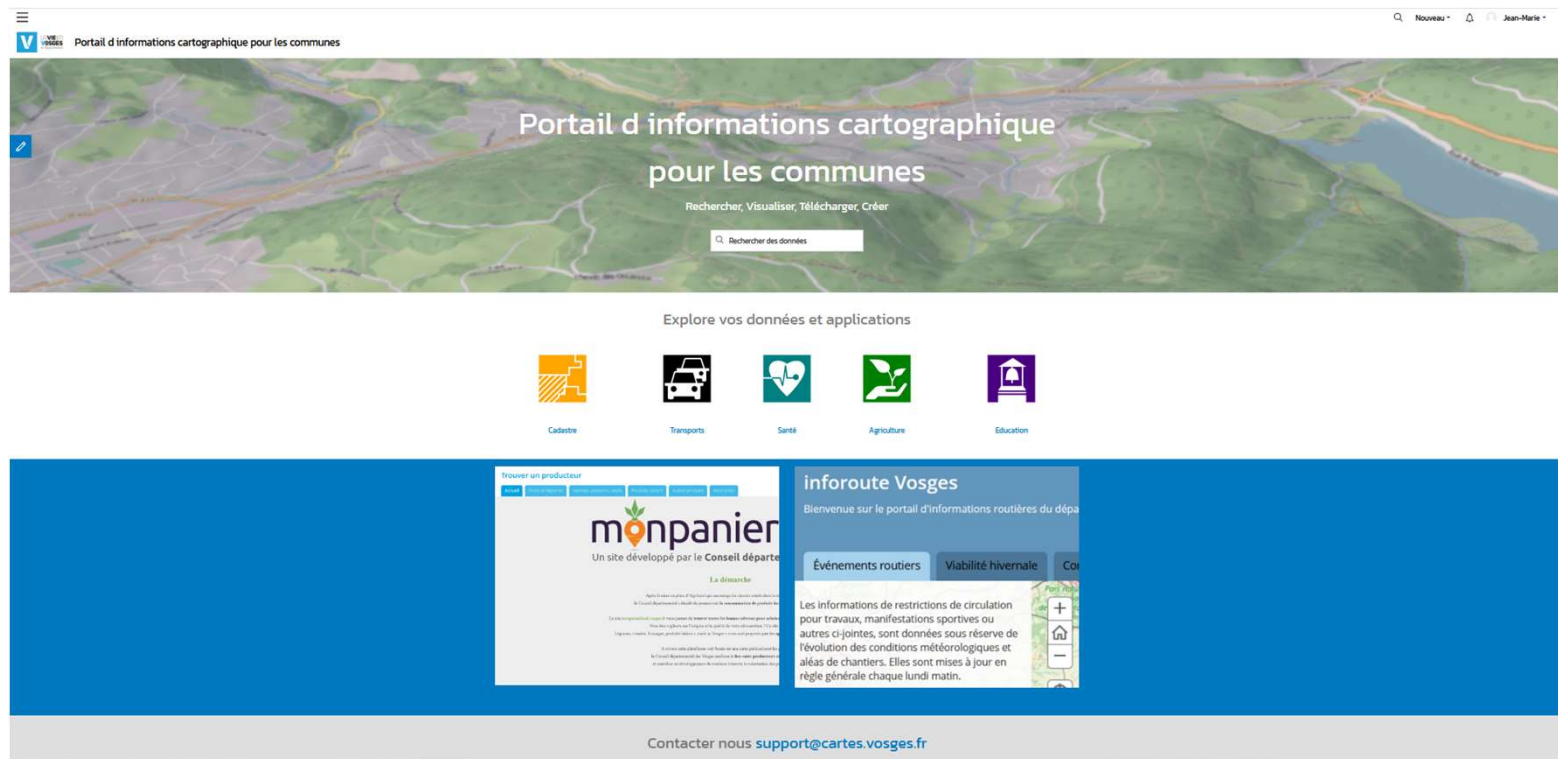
Nouveau Jean-Marie

V LA VIE VOSGES Portail d informations cartographique pour les communes

Portail d informations cartographique pour les communes

Rechercher, Visualiser, Télécharger, Créer

Rechercher des données

Explore vos données et applications

Cadastre

Transports

Santé

Agriculture

Education

Trouver un producteur

Accueil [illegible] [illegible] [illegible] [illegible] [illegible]

monpanier
Un site développé par le Conseil départe

La démarche

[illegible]

inforoute Vosges

Bienvenue sur le portail d'informations routières du dépa

Événements routiers | Viabilité hivernale | Co

Les informations de restrictions de circulation pour travaux, manifestations sportives ou autres ci-jointes, sont données sous réserve de l'évolution des conditions météorologiques et aléas de chantiers. Elles sont mises à jour en règle générale chaque lundi matin.

Contacter nous support@cartes.vosges.fr